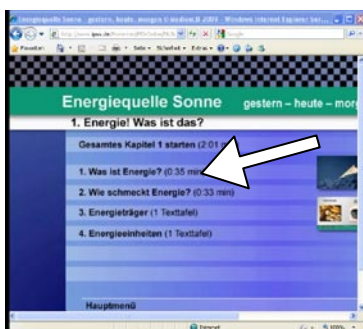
Energiequelle Sonne - gestern, heute, morgen (c) medien.N 2005 - Windows Internet Explorer ber...

Energiequelle Sonne gestern – heute – mor

1. Energie! Was ist das?

Gesamtes Kapitel 1 starten (2:01 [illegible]

1. Was ist Energie? (0:35 min)

2. Wie schmeckt Energie? (0:33 min)

3. Energieträger (1 Texttafel)

4. Energieeinheiten (1 Texttafel)

Hauptmenü

Internet